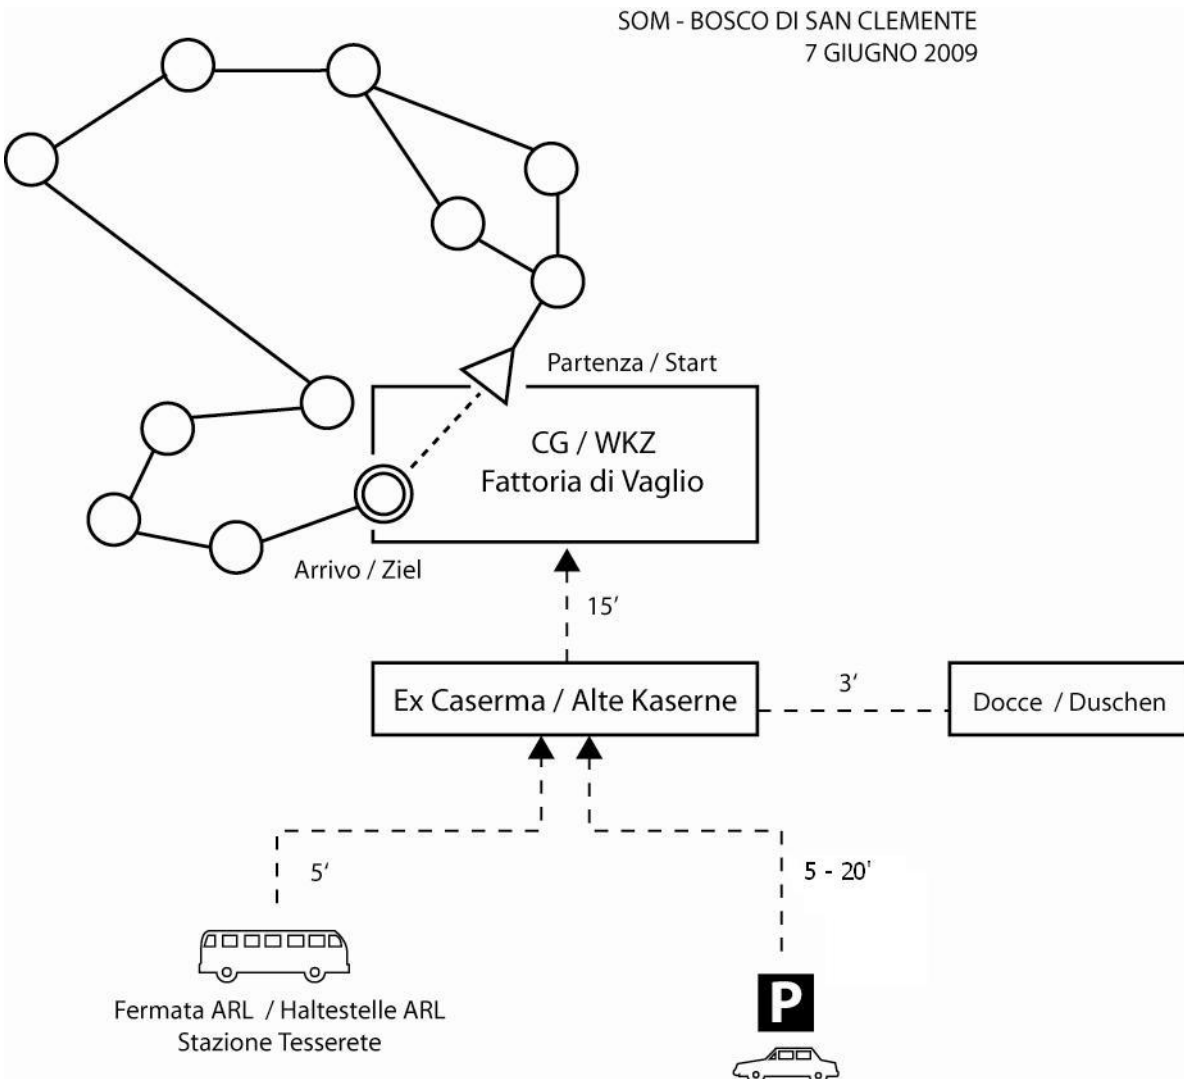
SOM - BOSCO DI SAN CLEMENTE
7 GIUGNO 2009

Partenza / Start

CG / WKZ
Fattoria di Vaglio

Arrivo / Ziel

15'

Ex Caserma / Alte Kaserne

3'

Docce / Duschen

5'

5 - 20'

Fermata ARL / Haltestelle ARL
Stazione Tesserete

P